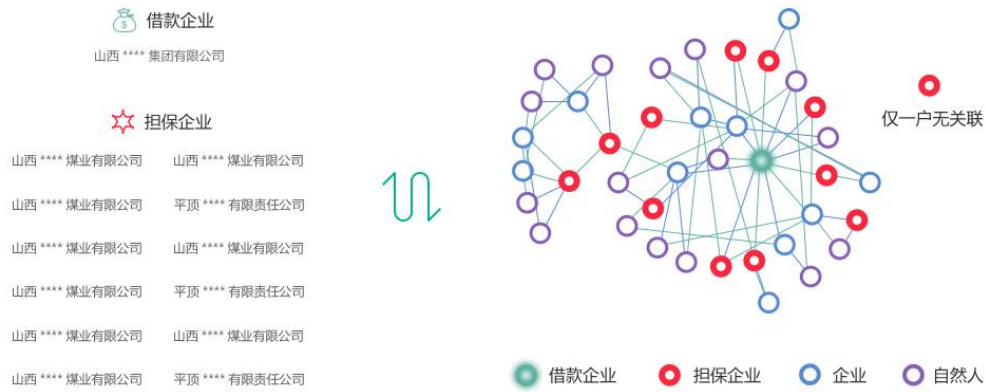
借款企业

山西 **** 集团有限公司

担保企业

山西 **** 煤业有限公司
山西 **** 煤业有限公司
平顶 **** 有限责任公司
山西 **** 煤业有限公司
平顶 **** 有限责任公司
山西 **** 煤业有限公司
山西 **** 煤业有限公司
平顶 **** 有限责任公司

山西 **** 煤业有限公司
山西 **** 煤业有限公司
山西 **** 煤业有限公司
山西 **** 煤业有限公司

仅一户无关联

借款企业 担保企业 企业 自然人